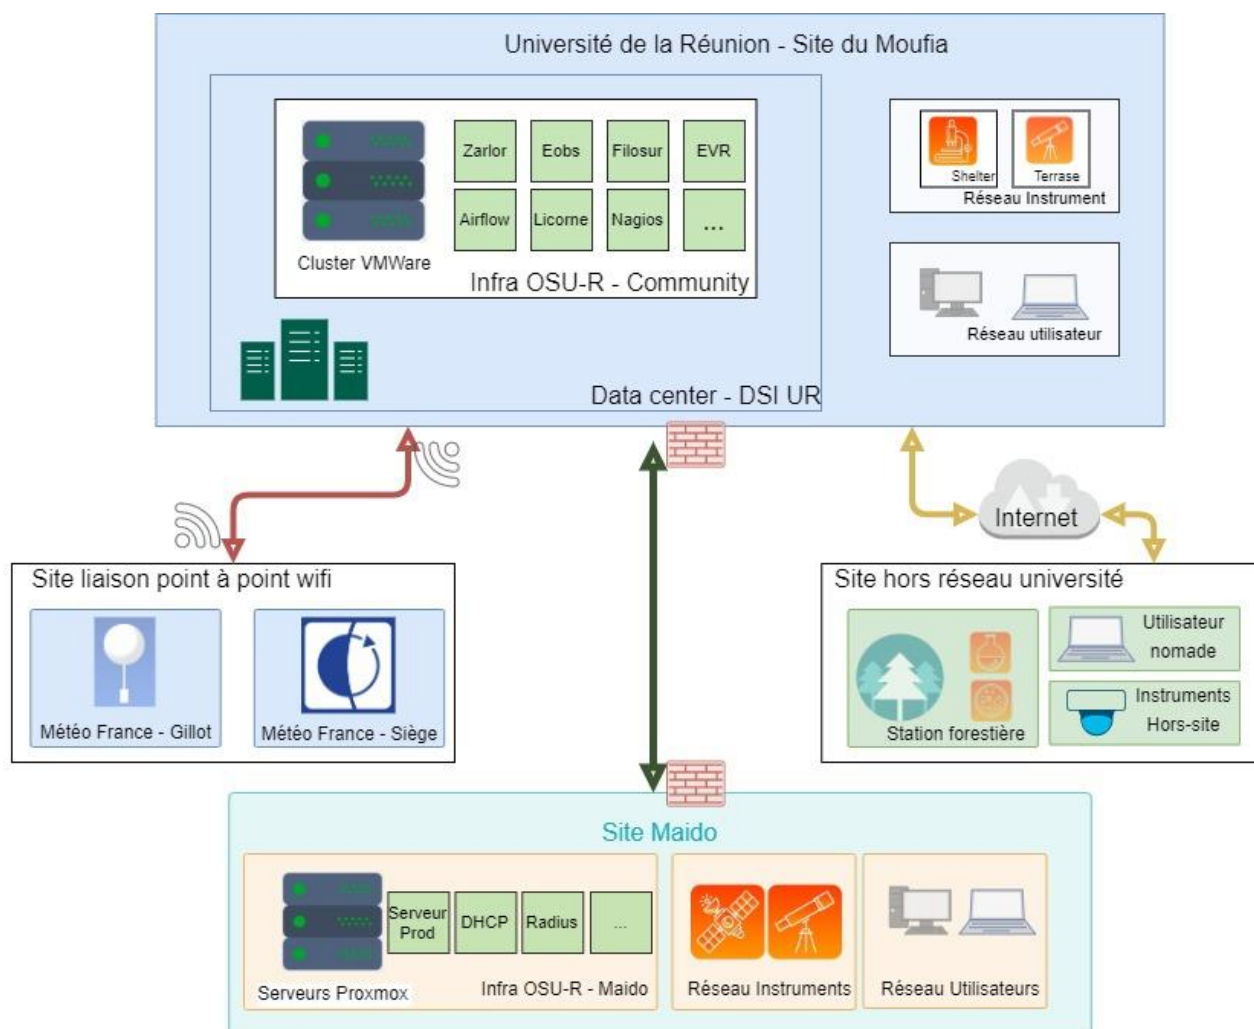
Université de la Réunion - Site du Moufia

Zarlor
Eobs
Filosur
EVR
Airflow
Licorne
Nagios
...
Cluster VMWare
Infra OSU-R - Community

Shelter
Terrase
Réseau Instrument

Réseau utilisateur

Data center - DSI UR

Internet

Site liaison point à point wifi
Météo France - Gillot
Météo France - Siège

Site hors réseau université
Station forestière
Utilisateur nomade
Instruments Hors-site

Site Maido
Serveur Prod
DHCP
Radius
...
Serveurs Proxmox
Infra OSU-R - Maido
Réseau Instruments
Réseau Utilisateurs